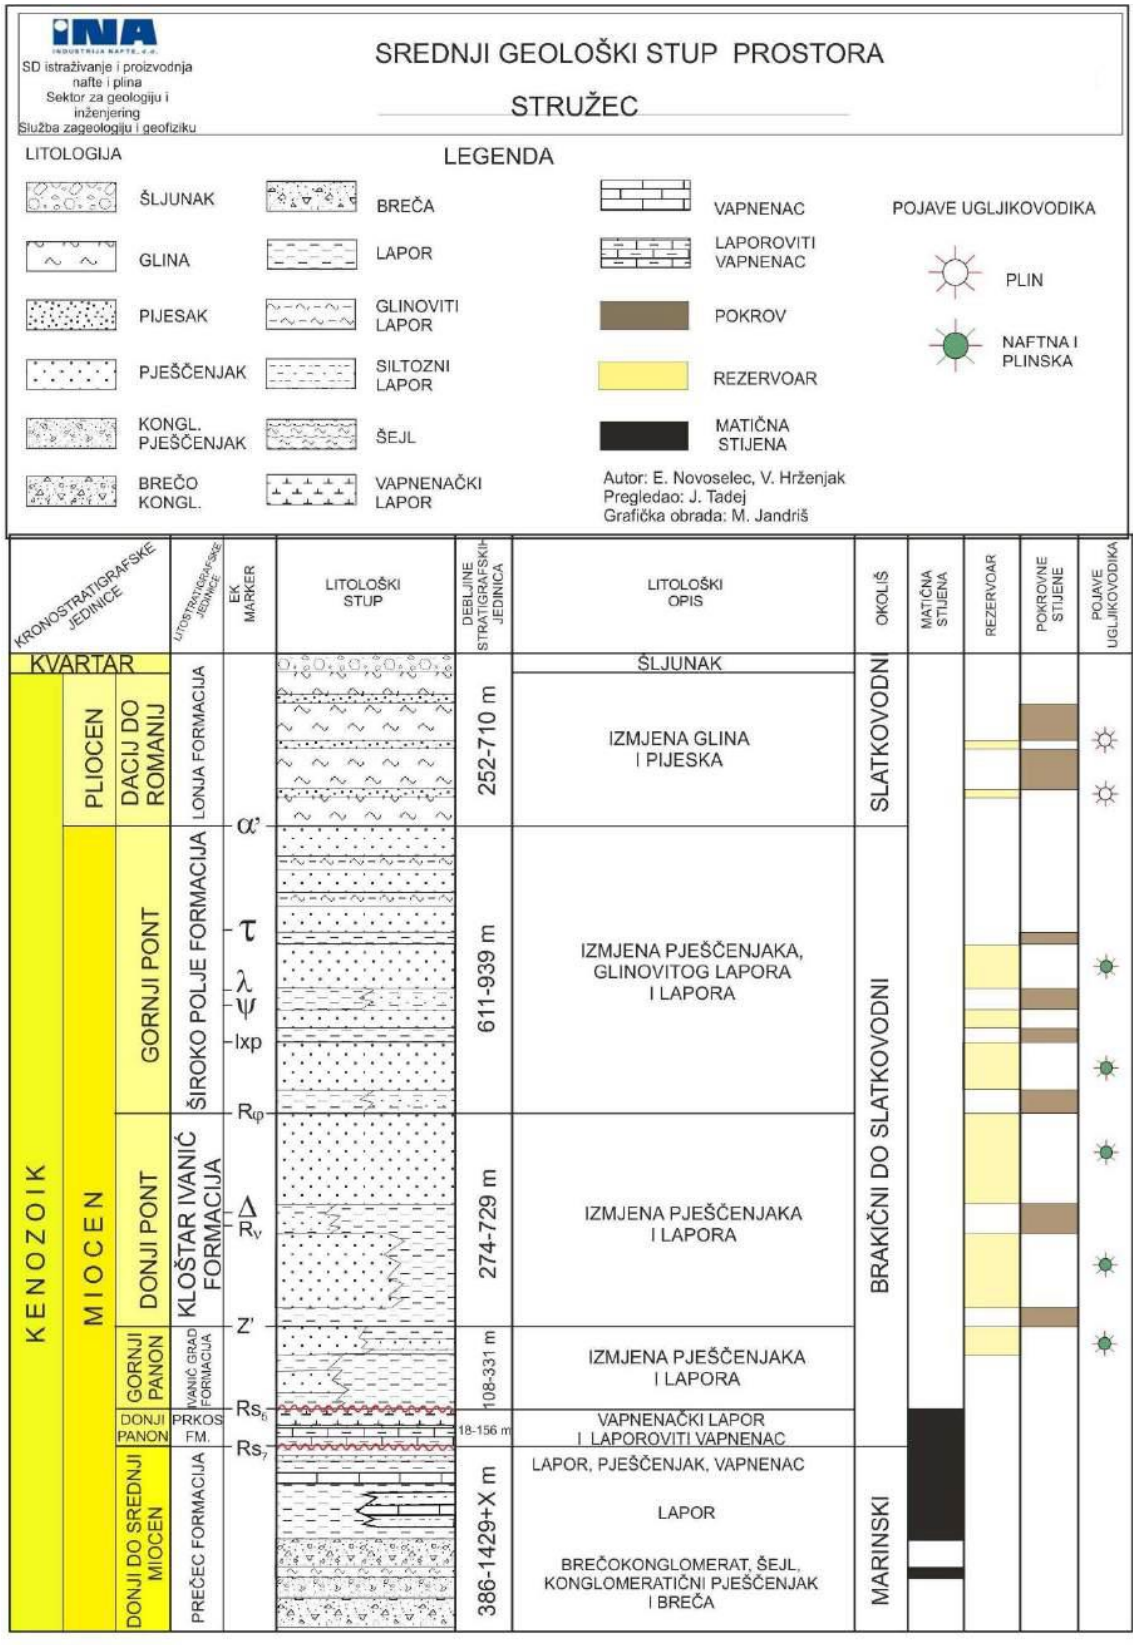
INA
INDUSTRIJA NAFTE, d.d.
SD istraživanje i proizvodnja nafte i plina
Sektor za geologiju i inženjering
Služba zageologiju i geofiziku

SREDNJI GEOLOŠKI STUP PROSTORA
STRUŽEC

LITOLOGIJA
LEGENDA

ŠLJUNAK
BREČA
VAPNENAC
POJAVE UGLJIKOVODIKA
GLINA
LAPOR
LAPOROVITI VAPNENAC
PLIN
PIJESAK
GLINOVITI LAPOR
POKROV
NAFTNA I PLINSKA
PJEŠČENJAK
SILTOZNI LAPOR
REZERVOAR
KONGL. PJEŠČENJAK
ŠEJL
MATIČNA STIJENA
BREČO KONGL.
VAPNENAČKI LAPOR
Autor: E. Novoselec, V. Hrženjak
Pregledao: J. Tadej
Grafička obrada: M. Jandriš

| KRONOSTRATIGRAFSKE JEDINICE | | | LITOSTRATIGRAFSKE JEDINICE | EK MARKER | LITOLOŠKI STUP | DEBLJINE STRATIGRAFSKIH JEDINICA | LITOLOŠKI OPIS | OKOLIŠ | MATIČNA STIJENA | REZERVOAR | POKROVNE STIJENE | POJAVE UGLJIKOVODIKA |
|---|---|---|---|---|---|---|---|---|---|---|---|---|
| KVARTAR | | | | | | | ŠLJUNAK | | | | | |
| KENOZOIK | PLIOCEN | DACIJ DO ROMANIJ | LONJA FORMACIJA | $\alpha'$ | | 252-710 m | IZMJENA GLINA I PIJESKA | SLATKOVODNI | | | | |
| | MIOCEN | GORNJI PONT | ŠIROKO POLJE FORMACIJA | $\tau$, $\lambda$, $\psi$, Ixp, $R\varphi$ | | 611-939 m | IZMJENA PJEŠČENJAKA, GLINOVITOG LAPORA I LAPORA | BRAKIČNI DO SLATKOVODNI | | | | |
| | | DONJI PONT | KLOŠTAR IVANIĆ FORMACIJA | $\Delta$, $R_v$, Z' | | 274-729 m | IZMJENA PJEŠČENJAKA I LAPORA | | | | | |
| | | GORNJI PANON | IVANIĆ GRAD FORMACIJA | $Rs_5$ | | 108-331 m | IZMJENA PJEŠČENJAKA I LAPORA | | | | | |
| | | DONJI PANON | PRKOS FM. | $Rs_7$ | | 18-156 m | VAPNENAČKI LAPOR I LAPOROVITI VAPNENAC | | | | | |
| | | DONJI DO SREDNJI MIOCEN | PREČEC FORMACIJA | | | 386-1429+X m | LAPOR, PJEŠČENJAK, VAPNENAC LAPOR BREČOKONGLOMERAT, ŠEJL, KONGLOMERATIČNI PJEŠČENJAK I BREČA | MARINSKI | | | | |